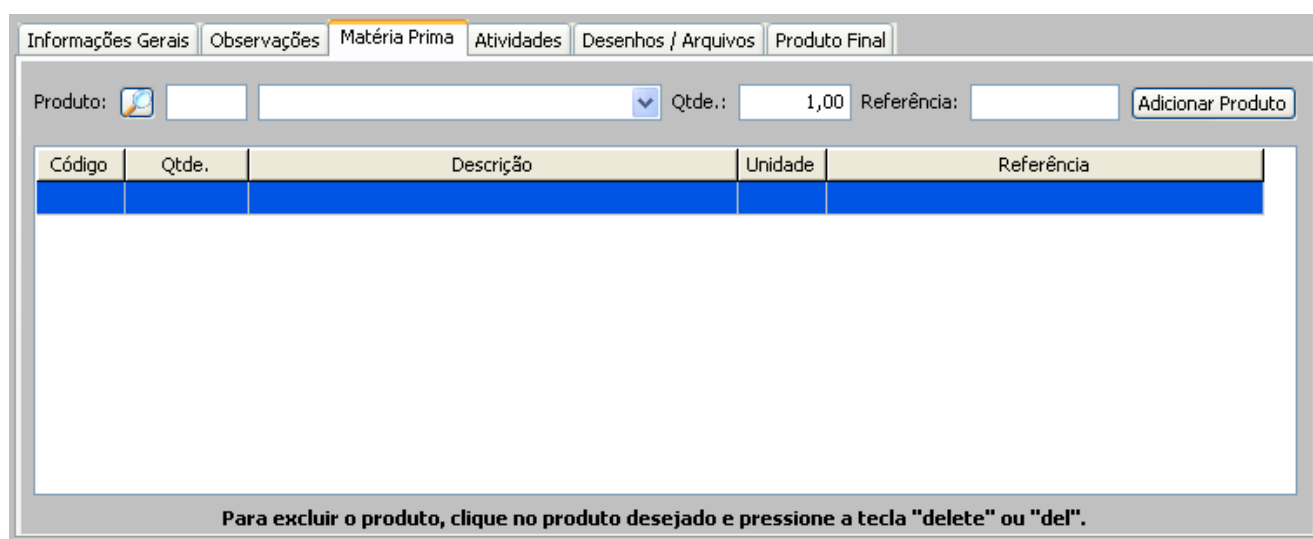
Informações Gerais | Observações | Matéria Prima | Atividades | Desenhos / Arquivos | Produto Final

Produto: Qtde.: 1,00 Referência: Adicionar Produto

| Código | Qtde. | Descrição | Unidade | Referência |
|---|---|---|---|---|
| | | | | |

Para excluir o produto, clique no produto desejado e pressione a tecla "delete" ou "del".